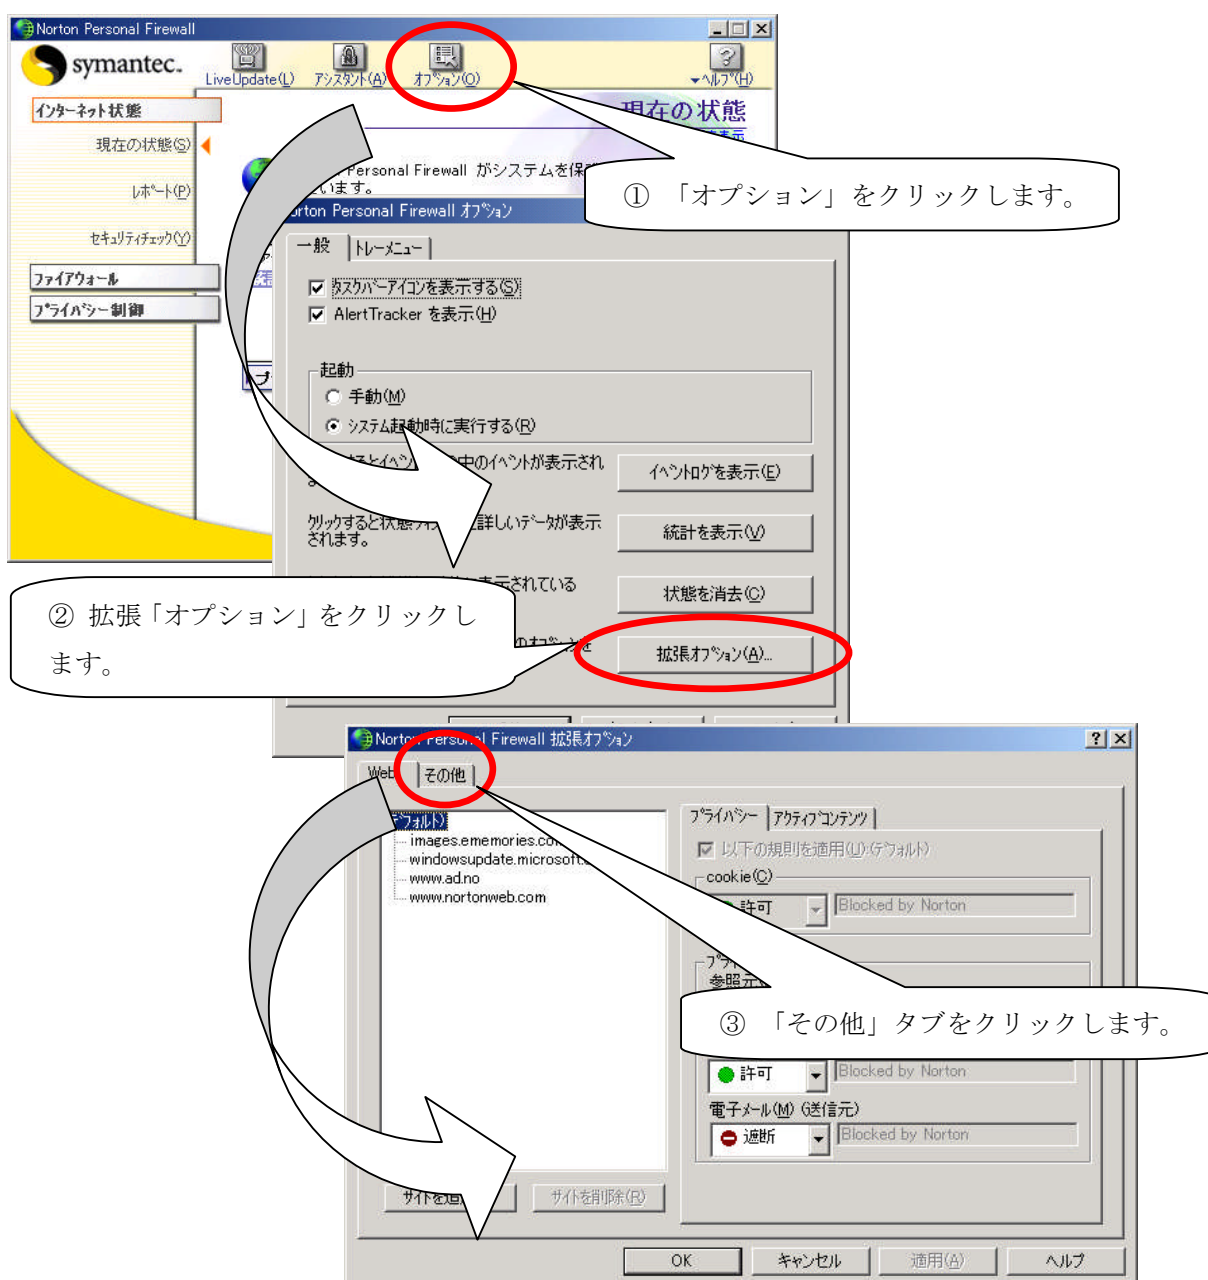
Norton Personal Firewall

symantec.

LiveUpdate(L) アシスタント(A) オプション(O) ヘルプ(H)

インターネット状態

現在の状態(S)

レポート(P)

セキュリティチェック(Y)

ファイアウォール

プライバシー制御

現在の状態

Personal Firewall がシステムを保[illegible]

います。

① 「オプション」をクリックします。

orton Personal Firewall オプション

一般 トレーメニュー

タスクバーアイコンを表示する(S)

AlertTracker を表示(H)

起動

手動(M)

システム起動時に実行する(R)

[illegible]中のイベントが表示され

イベントログを表示(E)

クリックすると状態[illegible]詳しいデータが表示されます。

統計を表示(V)

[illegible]表示されている

状態を消去(C)

② 拡張「オプション」をクリックします。

拡張オプション(A)...

Norton Personal Firewall 拡張オプション

Web その他

(デフォルト)

images.ememories.co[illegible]

windowsupdate.microsoft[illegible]

www.ad.no

www.nortonweb.com

プライバシー アクティブコンテンツ

以下の規則を適用(U) (デフォルト)

cookie(C)

許可

Blocked by Norton

参照元

③ 「その他」タブをクリックします。

許可

Blocked by Norton

電子メール(M) (送信元)

遮断

Blocked by Norton

サイトを追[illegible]

サイトを削除(R)

OK キャンセル 適用(A) ヘルプ